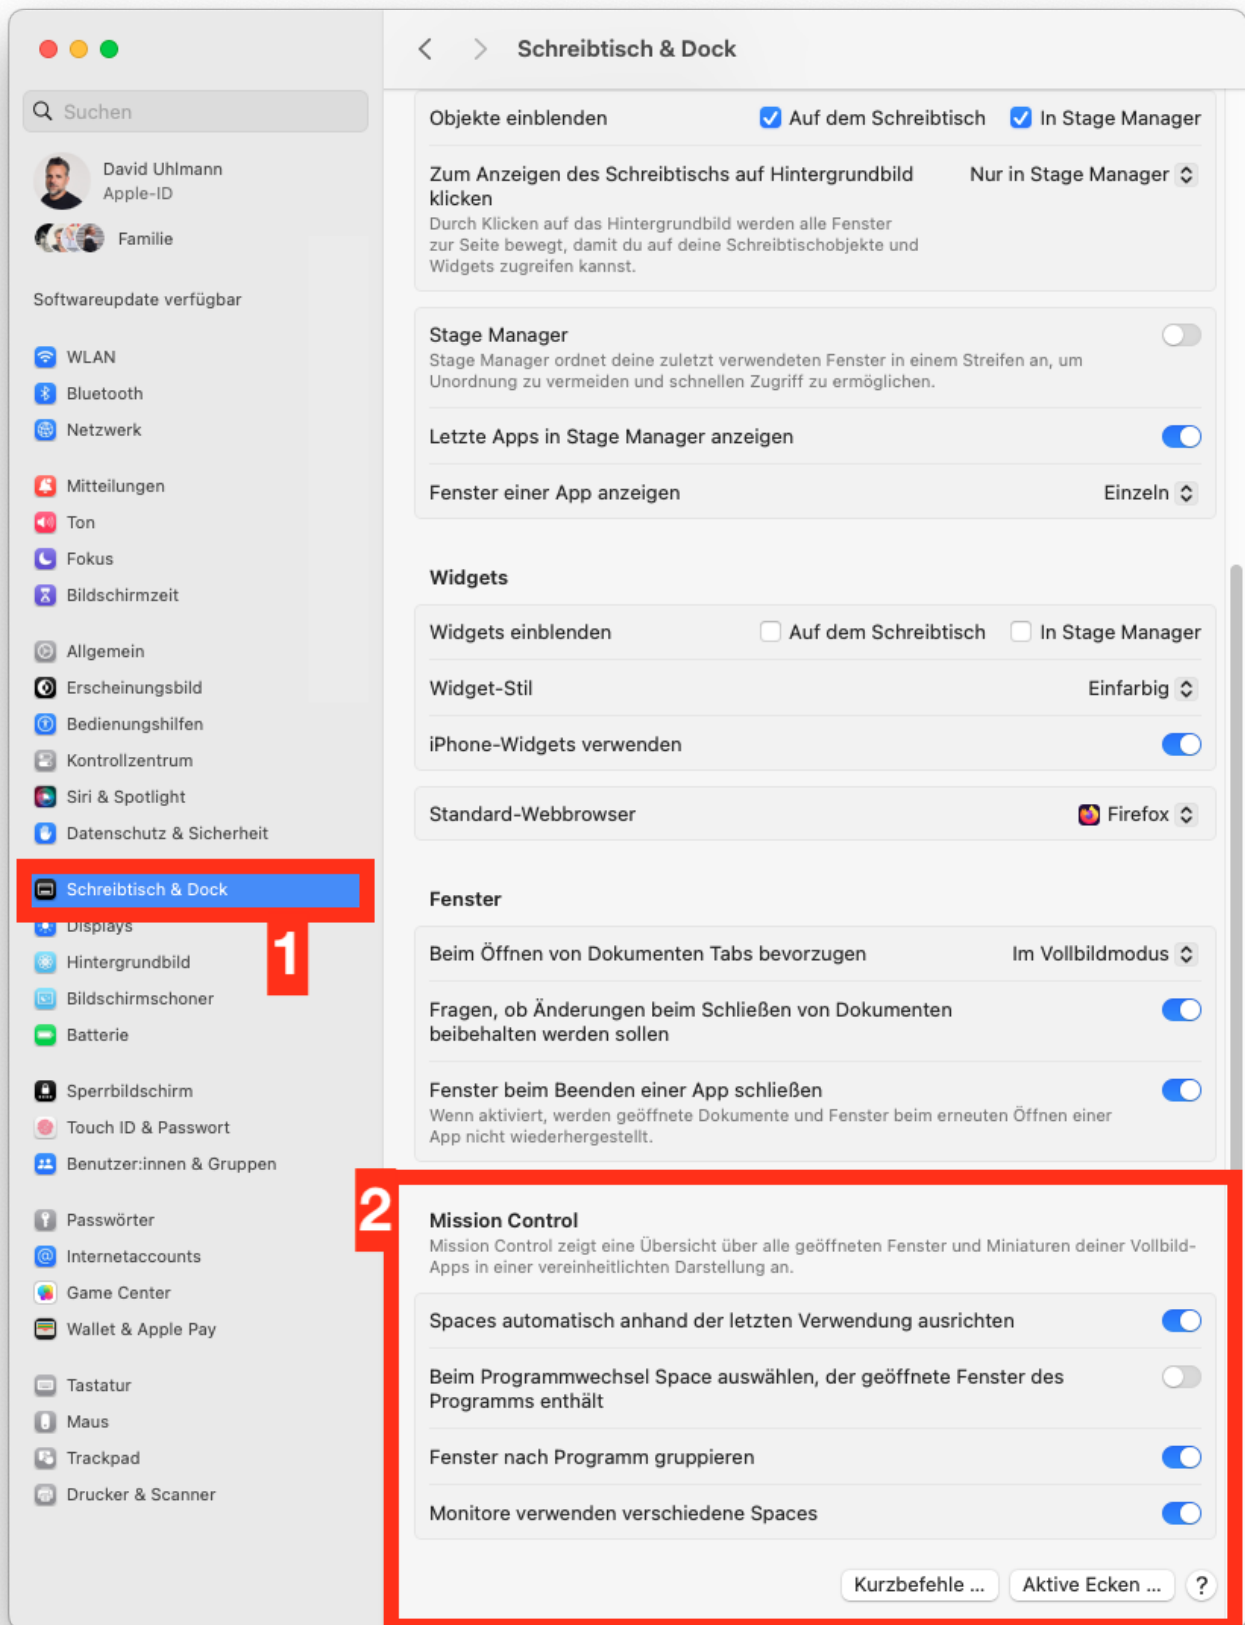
Suchen

David Uhlmann
Apple-ID

Familie

Softwareupdate verfügbar

WLAN
Bluetooth
Netzwerk

Mitteilungen
Ton
Fokus
Bildschirmzeit

Allgemein
Erscheinungsbild
Bedienungshilfen
Kontrollzentrum
Siri & Spotlight
Datenschutz & Sicherheit

Schreibtisch & Dock
Displays
Hintergrundbild
Bildschirmschoner
Batterie

Sperrbildschirm
Touch ID & Passwort
Benutzer:innen & Gruppen

Passwörter
Internetaccounts
Game Center
Wallet & Apple Pay

Tastatur
Maus
Trackpad
Drucker & Scanner

1

Schreibtisch & Dock

Objekte einblenden — Auf dem Schreibtisch — In Stage Manager

Zum Anzeigen des Schreibtischs auf Hintergrundbild klicken — Nur in Stage Manager
Durch Klicken auf das Hintergrundbild werden alle Fenster zur Seite bewegt, damit du auf deine Schreibtischobjekte und Widgets zugreifen kannst.

Stage Manager
Stage Manager ordnet deine zuletzt verwendeten Fenster in einem Streifen an, um Unordnung zu vermeiden und schnellen Zugriff zu ermöglichen.

Letzte Apps in Stage Manager anzeigen

Fenster einer App anzeigen — Einzeln

Widgets

Widgets einblenden — Auf dem Schreibtisch — In Stage Manager

Widget-Stil — Einfarbig

iPhone-Widgets verwenden

Standard-Webbrowser — Firefox

Fenster

Beim Öffnen von Dokumenten Tabs bevorzugen — Im Vollbildmodus

Fragen, ob Änderungen beim Schließen von Dokumenten beibehalten werden sollen

Fenster beim Beenden einer App schließen
Wenn aktiviert, werden geöffnete Dokumente und Fenster beim erneuten Öffnen einer App nicht wiederhergestellt.

2

Mission Control
Mission Control zeigt eine Übersicht über alle geöffneten Fenster und Miniaturen deiner Vollbild-Apps in einer vereinheitlichten Darstellung an.

Spaces automatisch anhand der letzten Verwendung ausrichten

Beim Programmwechsel Space auswählen, der geöffnete Fenster des Programms enthält

Fenster nach Programm gruppieren

Monitore verwenden verschiedene Spaces

Kurzbefehle ... Aktive Ecken ... ?